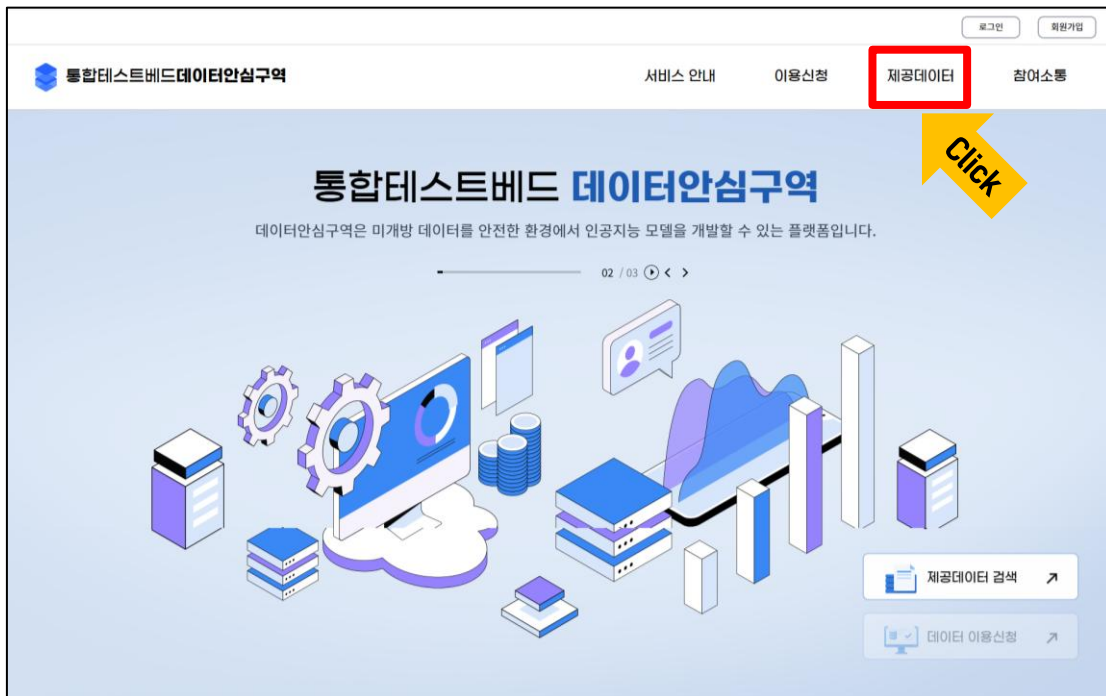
로그인 회원가입

통합테스트베드데이터안심구역

서비스 안내 이용신청 제공데이터 참여소통

Click

통합테스트베드 데이터안심구역

데이터안심구역은 미개방 데이터를 안전한 환경에서 인공지능 모델을 개발할 수 있는 플랫폼입니다.

02 / 03

제공데이터 검색 ↗

데이터 이용신청 ↗